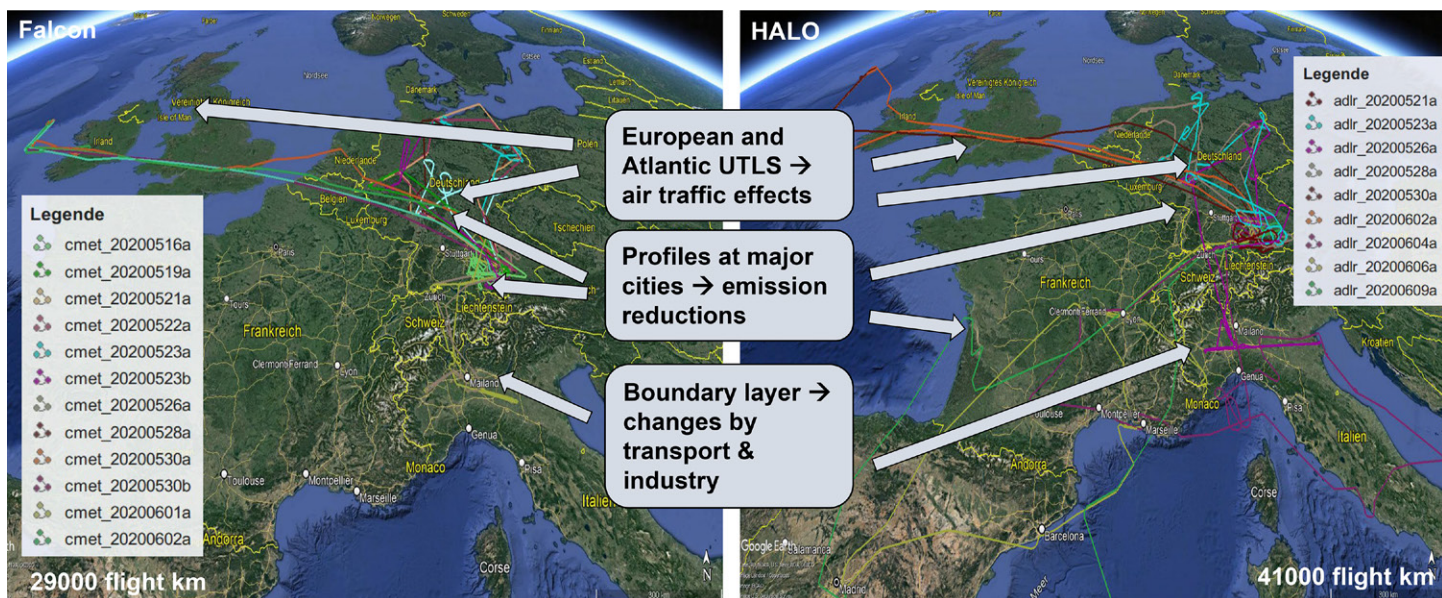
Falcon

Vereinigtes Königreich
Isle of Man
Irland
Polen
Niederlande
Deutschland
Belgien
Luxemburg
Tschechien
Stuttgart
Zürich
Liechtenstein
Schweiz
Frankreich
Clermont-Ferrand
Lyon
Mailand
Genua
Monaco
Pisa
Toulouse
Montpellier
Marseille
Andorra
Italien
Korsika

Legende
cmet_20200516a
cmet_20200519a
cmet_20200521a
cmet_20200522a
cmet_20200523a
cmet_20200523b
cmet_20200526a
cmet_20200528a
cmet_20200530a
cmet_20200530b
cmet_20200601a
cmet_20200602a

29000 flight km

European and Atlantic UTLS → air traffic effects

Profiles at major cities → emission reductions

Boundary layer → changes by transport & industry

HALO

Vereinigtes Königreich
Isle of Man
Irland
Niederlande
Deutschland
Luxemburg
Frankreich
Schweiz
Liechtenstein
Clermont-Ferrand
Mailand
Genua
Monaco
Pisa
Toulouse
Montpellier
Marseille
Andorra
Italien
Corse
Kroatien
Barcelona
Salamanca
Madrid
Google Earth

Legende
adlr_20200521a
adlr_20200523a
adlr_20200526a
adlr_20200528a
adlr_20200530a
adlr_20200602a
adlr_20200604a
adlr_20200606a
adlr_20200609a

41000 flight km